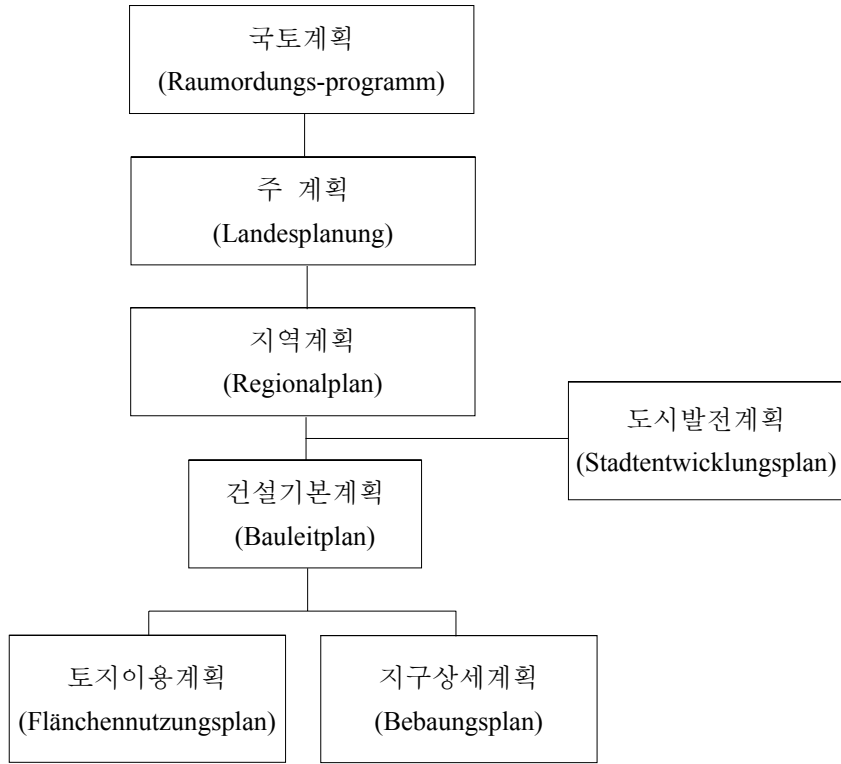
국토계획
(Raumordungs-programm)

주 계획
(Landesplanung)

지역계획
(Regionalplan)

도시발전계획
(Stadtentwicklungsplan)

건설기본계획
(Bauleitplan)

토지이용계획
(Flänchennutzungsplan)

지구상세계획
(Bebaungsplan)